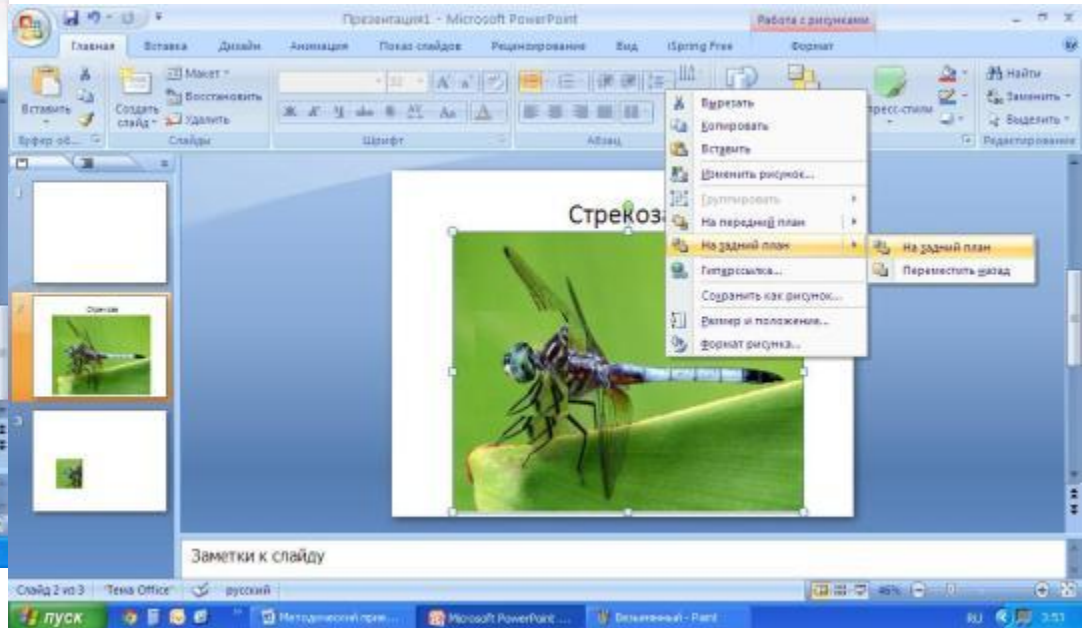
Презентация1 - Microsoft PowerPoint
Работа с рисунками

Главная
Вставка
Дизайн
Анимация
Показ слайдов
Рецензирование
Вид
iSpring Free
Формат

Вставить
Создать слайд
Макет
Восстановить
Удалить
Буфер об...
Слайды
Шрифт
Абзац
Экспресс-стили
Найти
Заменить
Выделить
Редактирование

Вырезать
Копировать
Вставить
Изменить рисунок...
Группировать
На передний план
На задний план
Гиперссылка...
Сохранить как рисунок...
Размер и положение...
Формат рисунка...

На задний план
Переместить назад

Стрекоза

1
2
3

Заметки к слайду

Слайд 2 из 3
"Тема Office"
русский
46%

пуск
Методический прие...
Microsoft PowerPoint ...
Безымянный - Paint
RU
2:53